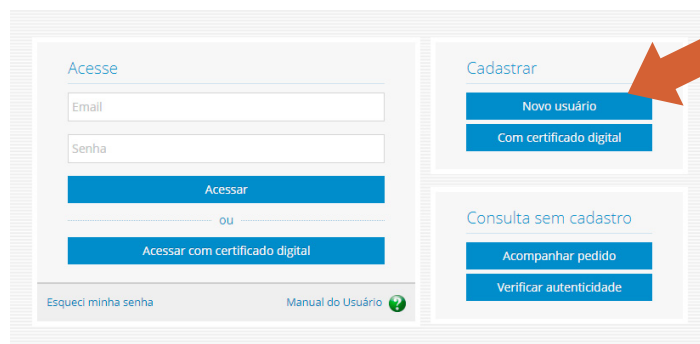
Acesse

Email

Senha

Acessar

ou

Acessar com certificado digital

Esqueci minha senha

Manual do Usuário

Cadastrar

Novo usuário

Com certificado digital

Consulta sem cadastro

Acompanhar pedido

Verificar autenticidade